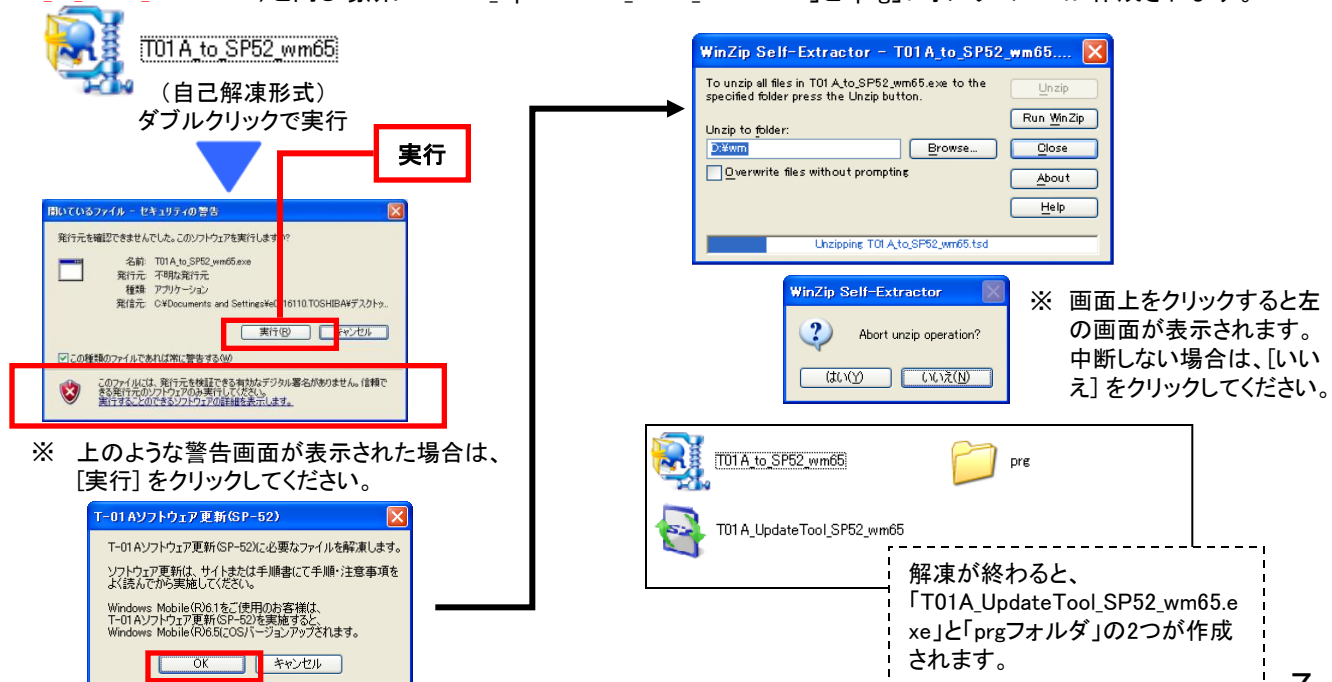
T01A_to_SP52_wm65

（自己解凍形式）
ダブルクリックで実行

実行

開いているファイル - セキュリティの警告

発行元を確認できませんでした。このソフトウェアを実行しますか?

名前: T01A_to_SP52_wm65.exe
発行元: 不明な発行元
種類: アプリケーション
発信元: C:¥Documents and Settings¥e0016110.TOSHIBA¥デスクトッ...

実行(R) キャンセル

☑この種類のファイルであれば常に警告する(W)

このファイルには、発行元を検証できる有効なデジタル署名がありません。信頼できる発行元のソフトウェアのみ実行してください。
実行することのできるソフトウェアの詳細を表示します。

※ 上のような警告画面が表示された場合は、[実行] をクリックしてください。

T-01Aソフトウェア更新(SP-52)

T-01Aソフトウェア更新(SP-52)に必要なファイルを解凍します。

ソフトウェア更新は、サイトまたは手順書にて手順・注意事項をよく読んでから実施してください。

Windows Mobile(R)6.1をご使用のお客様は、T-01Aソフトウェア更新(SP-52)を実施すると、Windows Mobile(R)6.5にOSバージョンアップされます。

OK キャンセル

WinZip Self-Extractor - T01A_to_SP52_wm65....

To unzip all files in T01A_to_SP52_wm65.exe to the specified folder press the Unzip button.

Unzip to folder:
D:¥wm

Browse...

Overwrite files without prompting

Unzip
Run WinZip
Close
About
Help

Unzipping T01A_to_SP52_wm65.tsd

WinZip Self-Extractor

Abort unzip operation?

はい(Y) いいえ(N)

※ 画面上をクリックすると左の画面が表示されます。中断しない場合は、[いいえ] をクリックしてください。

T01A_to_SP52_wm65
prg
T01A_UpdateTool_SP52_wm65

解凍が終わると、「T01A_UpdateTool_SP52_wm65.exe」と「prgフォルダ」の2つが作成されます。

7